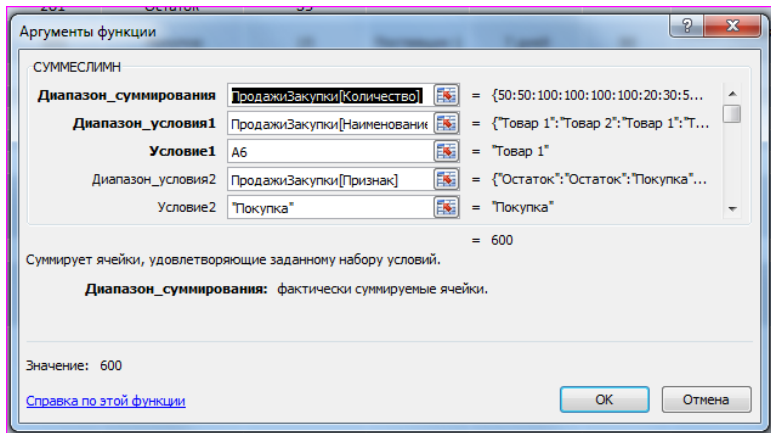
Аргументы функции

?

СУММЕСЛИМН

Диапазон_суммирования ПродажиЗакупки[Количество] = {50:50:100:100:100:100:20:30:5...

Диапазон_условия1 ПродажиЗакупки[Наименование = {"Товар 1":"Товар 2":"Товар 1":"Т...

Условие1 A6 = "Товар 1"

Диапазон_условия2 ПродажиЗакупки[Признак] = {"Остаток":"Остаток":"Покупка"...

Условие2 "Покупка" = "Покупка"

= 600

Суммирует ячейки, удовлетворяющие заданному набору условий.

Диапазон_суммирования: фактически суммируемые ячейки.

Значение: 600

Справка по этой функции

ОК

Отмена